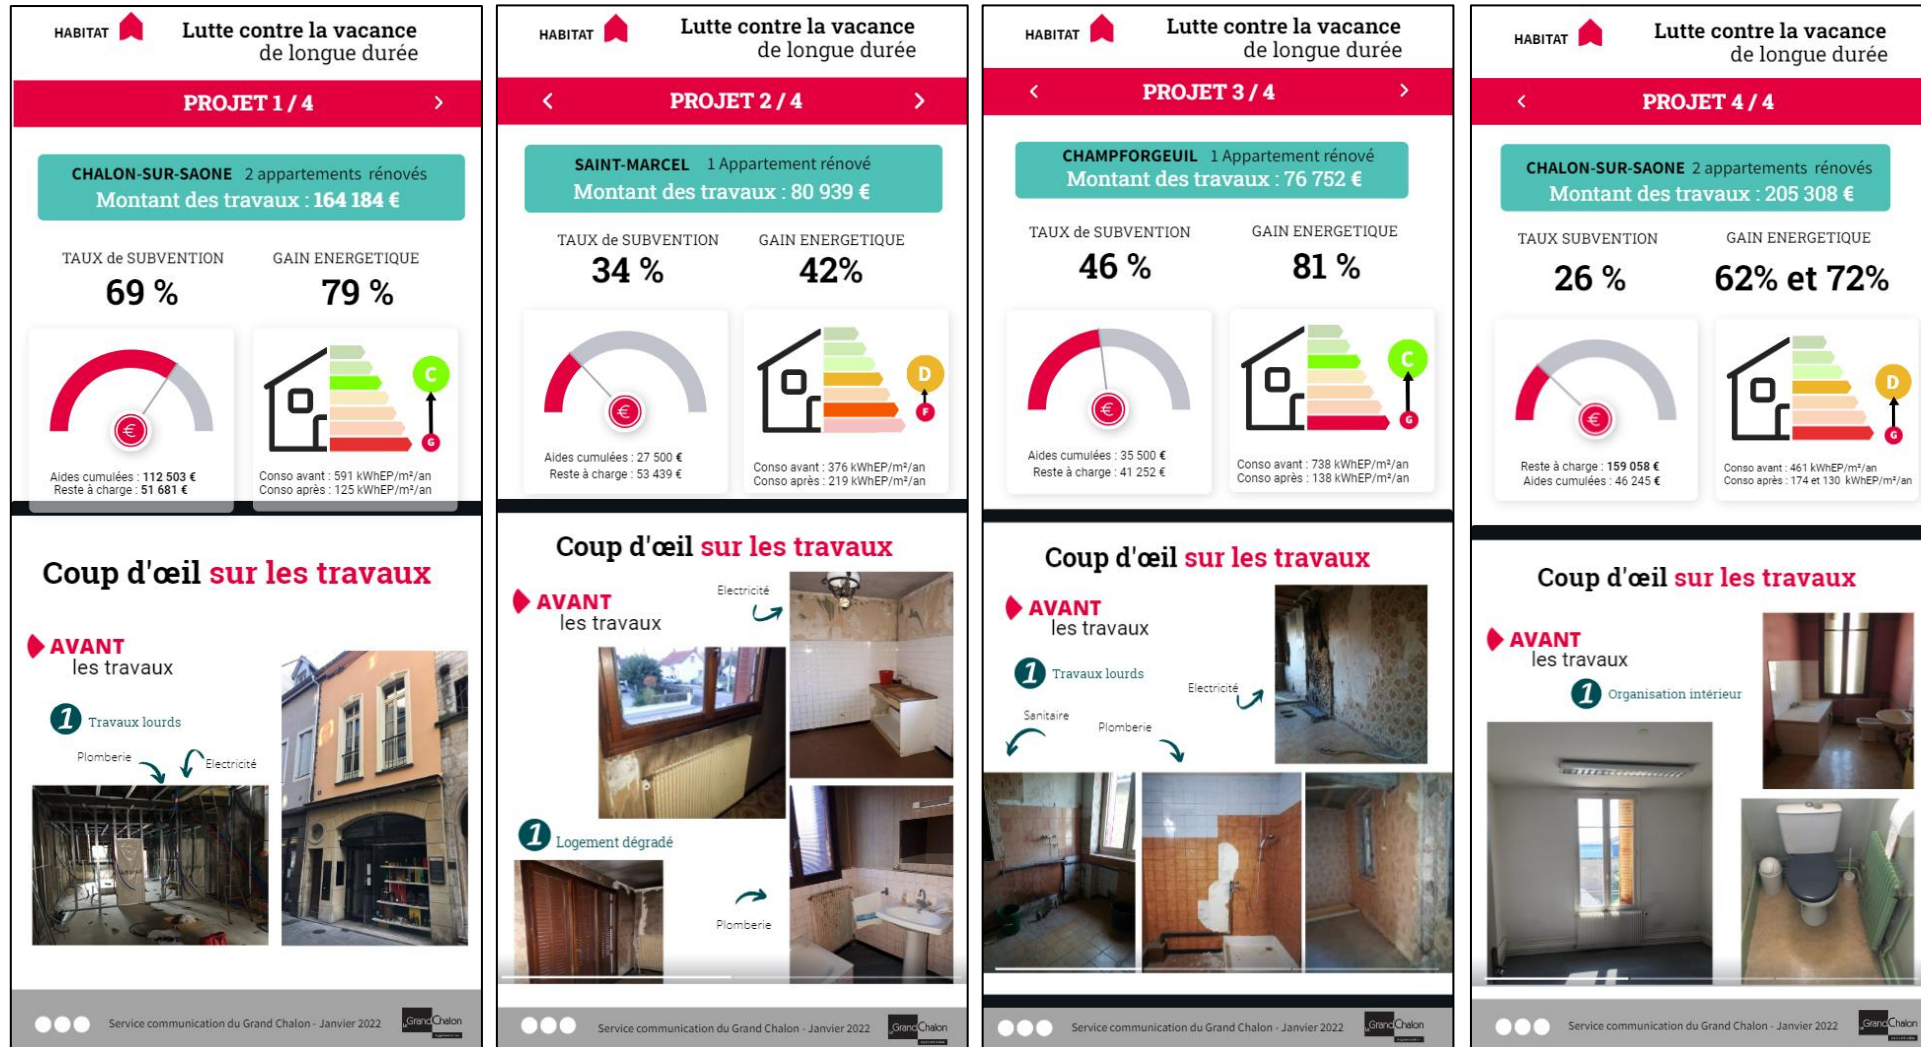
HABITAT

Lutte contre la vacance de longue durée

PROJET 1 / 4 ›

CHALON-SUR-SAONE 2 appartements rénovés
Montant des travaux : 164 184 €

TAUX de SUBVENTION
69 %

GAIN ENERGETIQUE
79 %

€

C

G

Aides cumulées : 112 503 €
Reste à charge : 51 681 €

Conso avant : 591 kWhEP/m²/an
Conso après : 125 kWhEP/m²/an

Coup d'œil sur les travaux

AVANT les travaux

1 Travaux lourds

Plomberie

Electricité

Service communication du Grand Chalon - Janvier 2022

Grand Chalon

HABITAT

Lutte contre la vacance de longue durée

‹ PROJET 2 / 4 ›

SAINT-MARCEL 1 Appartement rénové
Montant des travaux : 80 939 €

TAUX de SUBVENTION
34 %

GAIN ENERGETIQUE
42%

€

D

F

Aides cumulées : 27 500 €
Reste à charge : 53 439 €

Conso avant : 376 kWhEP/m²/an
Conso après : 219 kWhEP/m²/an

Coup d'œil sur les travaux

AVANT les travaux

Electricité

1 Logement dégradé

Plomberie

Service communication du Grand Chalon - Janvier 2022

Grand Chalon

HABITAT

Lutte contre la vacance de longue durée

‹ PROJET 3 / 4 ›

CHAMPFORGEUIL 1 Appartement rénové
Montant des travaux : 76 752 €

TAUX de SUBVENTION
46 %

GAIN ENERGETIQUE
81 %

€

C

G

Aides cumulées : 35 500 €
Reste à charge : 41 252 €

Conso avant : 738 kWhEP/m²/an
Conso après : 138 kWhEP/m²/an

Coup d'œil sur les travaux

AVANT les travaux

1 Travaux lourds

Electricité

Sanitaire

Plomberie

Service communication du Grand Chalon - Janvier 2022

Grand Chalon

HABITAT

Lutte contre la vacance de longue durée

‹ PROJET 4 / 4

CHALON-SUR-SAONE 2 appartements rénovés
Montant des travaux : 205 308 €

TAUX SUBVENTION
26 %

GAIN ENERGETIQUE
62% et 72%

€

D

G

Reste à charge : 159 058 €
Aides cumulées : 46 245 €

Conso avant : 461 kWhEP/m²/an
Conso après : 174 et 130 kWhEP/m²/an

Coup d'œil sur les travaux

AVANT les travaux

1 Organisation intérieur

Service communication du Grand Chalon - Janvier 2022

Grand Chalon